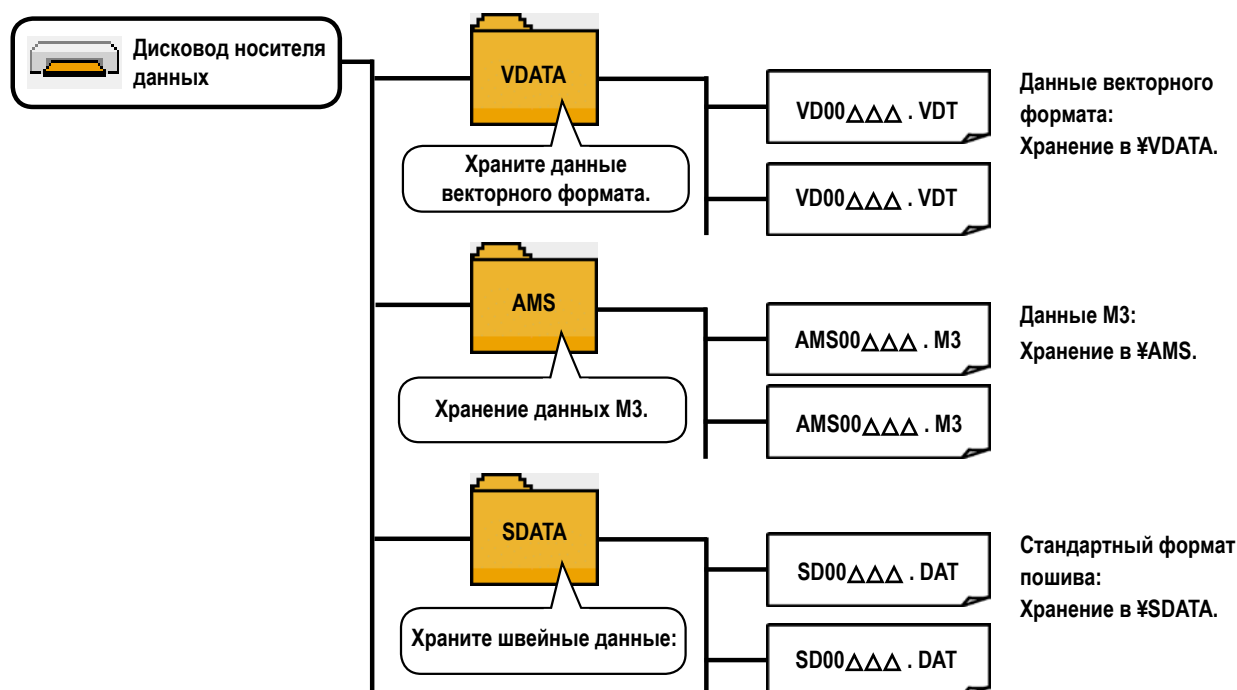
Дисковод носителя данных

VDATA

Храните данные векторного формата.

VD00△△△ . VDT

VD00△△△ . VDT

Данные векторного формата:
Хранение в ¥VDATA.

AMS

Хранение данных М3.

AMS00△△△ . M3

AMS00△△△ . M3

Данные М3:
Хранение в ¥AMS.

SDATA

Храните швейные данные:

SD00△△△ . DAT

SD00△△△ . DAT

Стандартный формат пошива:
Хранение в ¥SDATA.